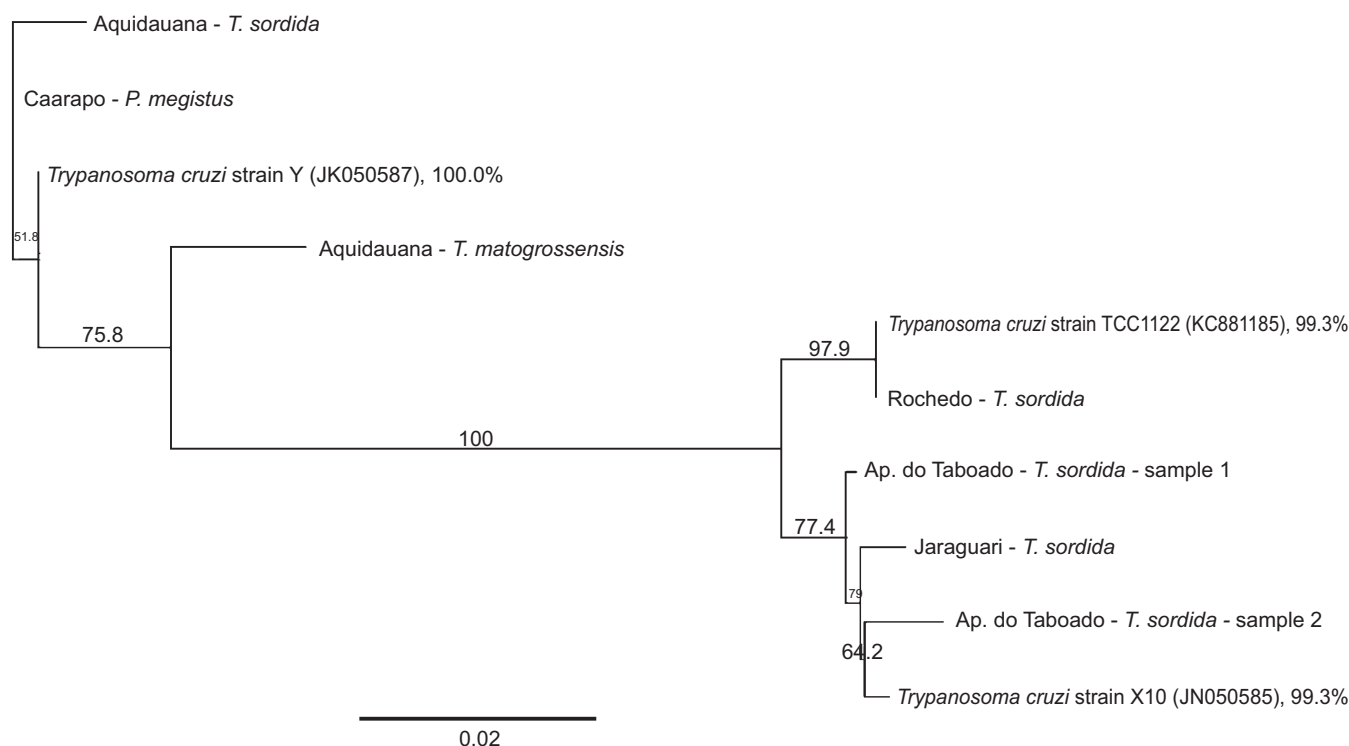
Aquidauana - *T. sordida*

Caarapo - *P. megistus*

*Trypanosoma cruzi* strain Y (JK050587), 100.0%

51.8

Aquidauana - *T. matogrossensis*

75.8

*Trypanosoma cruzi* strain TCC1122 (KC881185), 99.3%

97.9

Rochedo - *T. sordida*

100

Ap. do Taboado - *T. sordida* - sample 1

77.4

Jaraguari - *T. sordida*

79

Ap. do Taboado - *T. sordida* - sample 2

64.2

*Trypanosoma cruzi* strain X10 (JN050585), 99.3%

0.02